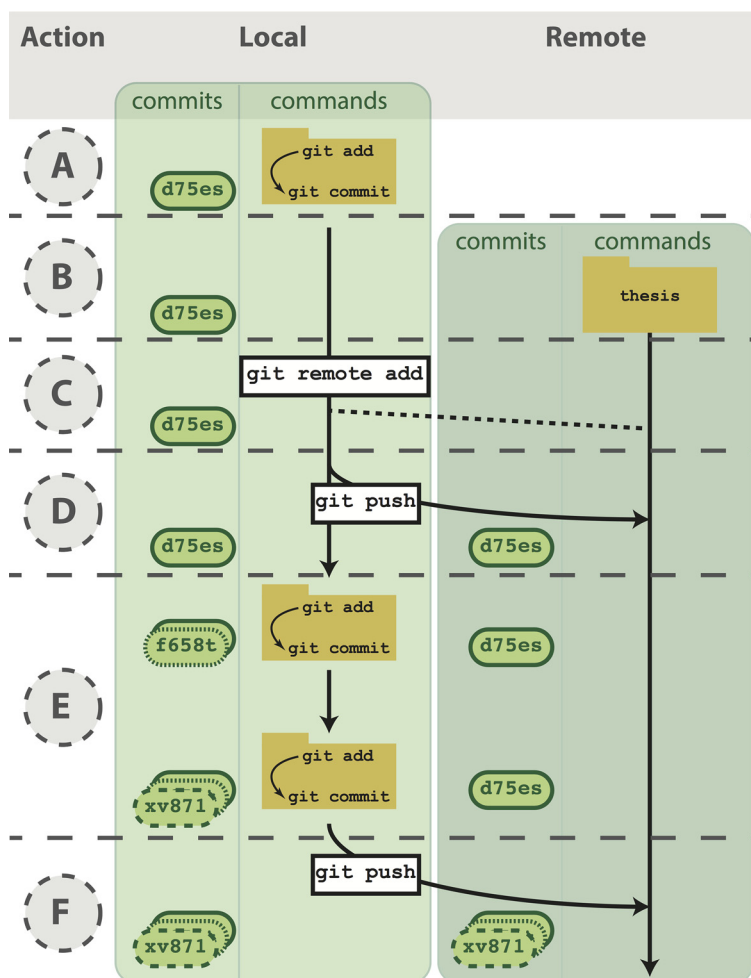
Action Local Remote

commits commands

A
d75es
git add
git commit

B
d75es
commits commands
thesis

C
git remote add
d75es

D
git push
d75es
d75es

E
git add
git commit
f658t
d75es
git add
git commit
xv871
d75es

F
git push
xv871
xv871